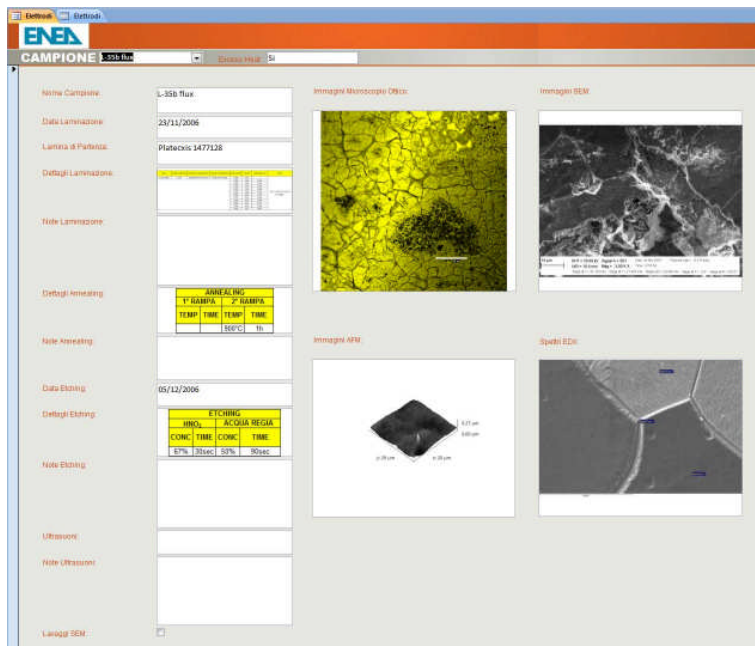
Elettrodi | Elettrodi

ENEA

CAMPIONE L-35b flux | Eccesso Heat Si

Nome Campione: L-35b flux

Data Laminazione: 23/11/2006

Lamina di Partenza: Platecxis 1477128

Dettagli Laminazione: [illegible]

Note Laminazione:

Dettagli Annealing:

| ANNEALING | | | |
|---|---|---|---|
| 1° RAMPA | | 2° RAMPA | |
| TEMP | TIME | TEMP | TIME |
| | | 800°C | 1h |

Note Annealing:

Data Etching: 05/12/2006

Dettagli Etching:

| ETCHING | | | |
|---|---|---|---|
| $HNO_3$ | | ACQUA REGIA | |
| CONC | TIME | CONC | TIME |
| 67% | 30sec | 50% | 90sec |

Note Etching:

Ultrasuoni:

Note Ultrasuoni:

Lavaggi SEM:

Immagini Microscopio Ottico:

Immagini SEM:

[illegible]

Immagini AFM:

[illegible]

Spettri EDX: